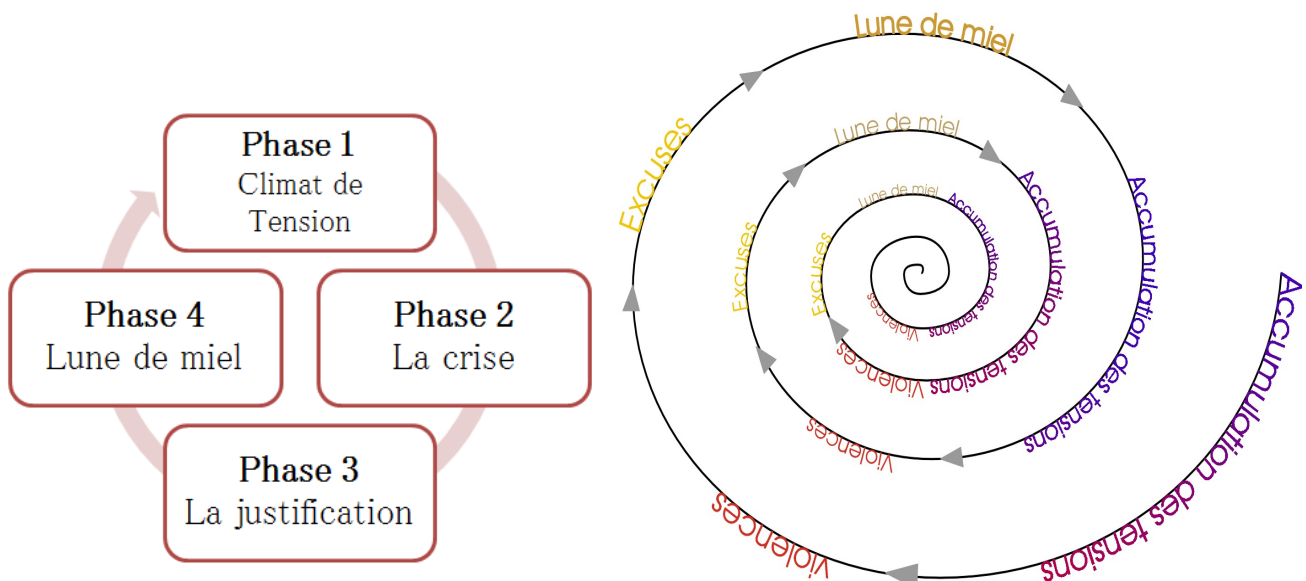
Phase 1
Climat de Tension

Phase 4
Lune de miel

Phase 2
La crise

Phase 3
La justification

Lune de miel
Accumulation des tensions
Excuses
Lune de miel
Accumulation des tensions
Excuses
Lune de miel
Accumulation des tensions
Excuses
Violences
Violences
Violences
Accumulation des tensions
Violences